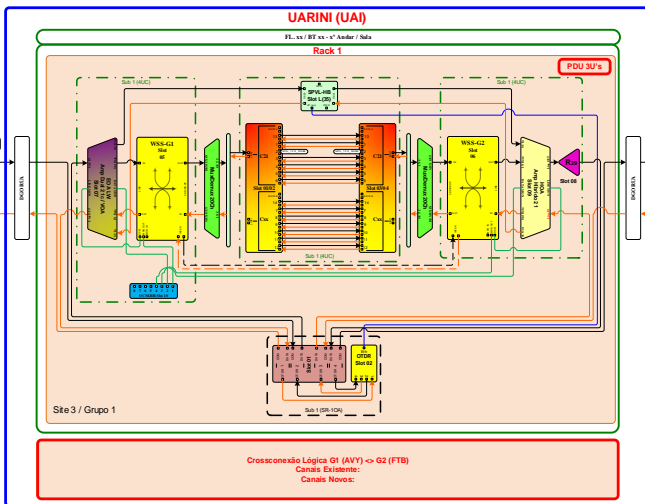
UARINI (UAI)

FL. xx / BT xx - x° Andar / Sala

Rack 1

PDU 3U's

Sub 1 (AUC)

Sub 1 (AUC)

SPVL-HB
Slot L(20)

DGOBUA

Amp Booster / VOA
BAAB

WSS-G1
Slot
05

Multiplexer DOG

C01

Slot 03/02

Cxx

C01

Slot 03/04

Cxx

Multiplexer DOG

WSS-G2
Slot
06

Amp Hybrid
Slot 09

Rxx

Slot 08

DGOBUA

Sub 1 (AUC)

OTDR
Slot 02

Sub 1 (SR-1OA)

Site 3 / Grupo 1

Crossconexão Lógica G1 (AVY) <> G2 (FTB)
Canais Existente:
Canais Novos: